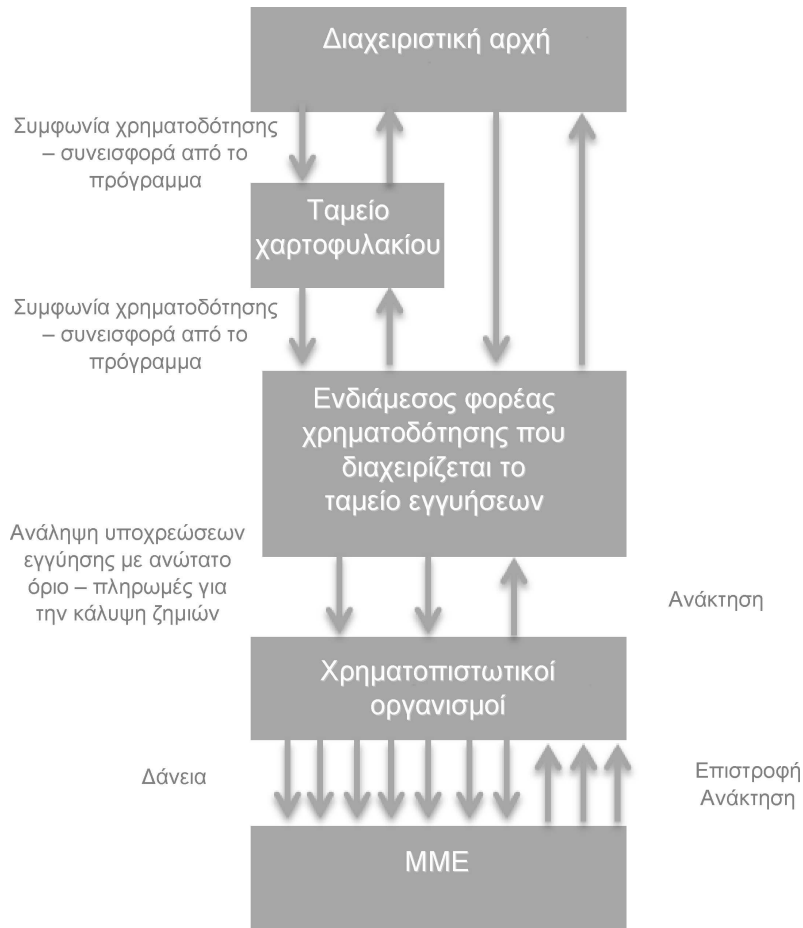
Διαχειριστική αρχή

Συμφωνία χρηματοδότησης – συνεισφορά από το πρόγραμμα

Ταμείο χαρτοφυλακίου

Συμφωνία χρηματοδότησης – συνεισφορά από το πρόγραμμα

Ενδιάμεσος φορέας χρηματοδότησης που διαχειρίζεται το ταμείο εγγυήσεων

Ανάληψη υποχρεώσεων εγγύησης με ανώτατο όριο – πληρωμές για την κάλυψη ζημιών

Ανάκτηση

Χρηματοπιστωτικοί οργανισμοί

Δάνεια

Επιστροφή Ανάκτηση

ΜΜΕ